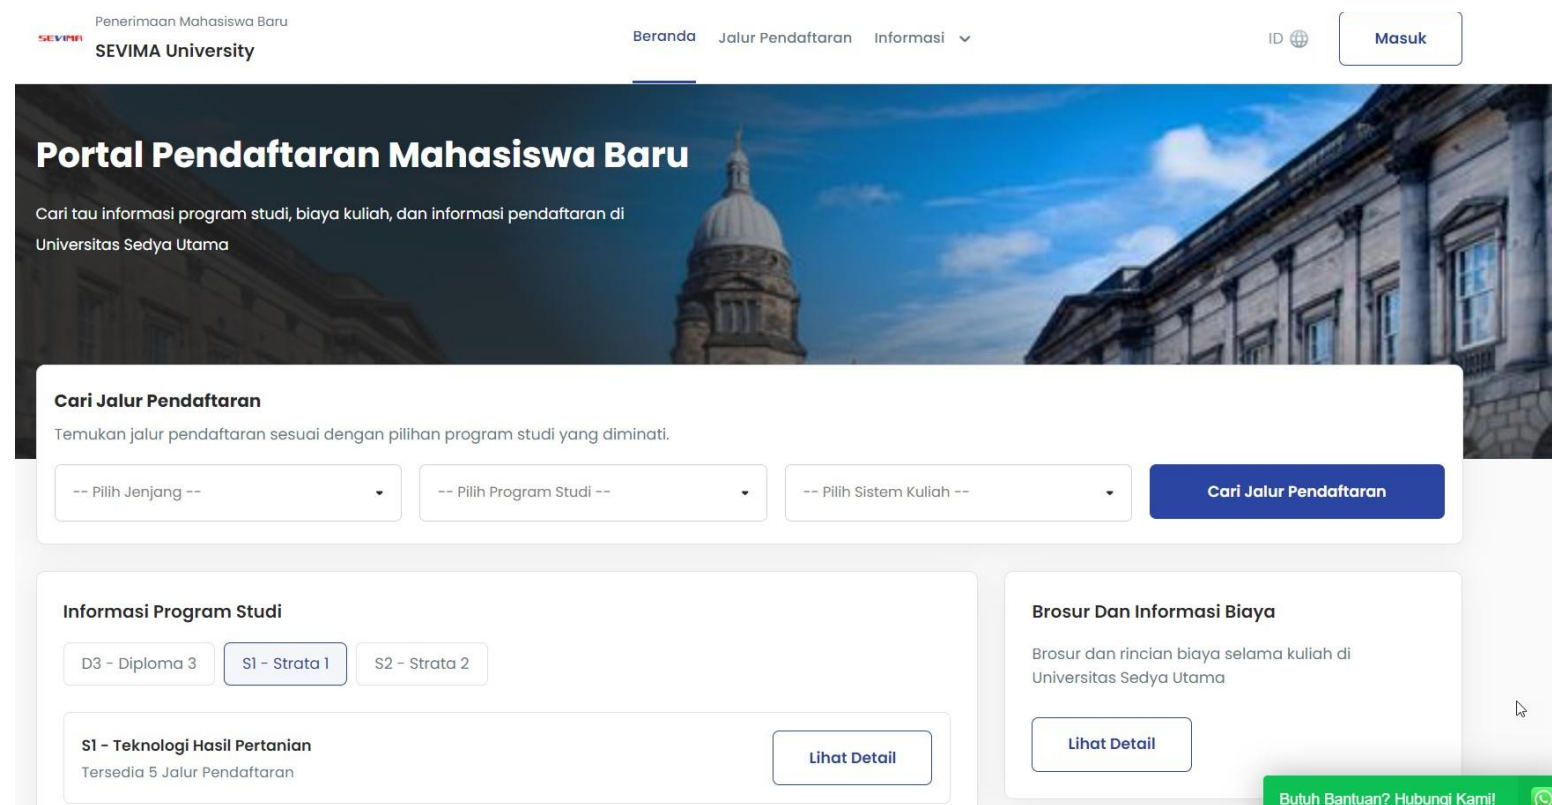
SEVIMA Penerimaan Mahasiswa Baru
SEVIMA University

Beranda Jalur Pendaftaran Informasi

ID

Masuk

Portal Pendaftaran Mahasiswa Baru

Cari tau informasi program studi, biaya kuliah, dan informasi pendaftaran di Universitas Sedya Utama

Cari Jalur Pendaftaran

Temukan jalur pendaftaran sesuai dengan pilihan program studi yang diminati.

-- Pilih Jenjang --

-- Pilih Program Studi --

-- Pilih Sistem Kuliah --

Cari Jalur Pendaftaran

Informasi Program Studi

D3 - Diploma 3

S1 - Strata 1

S2 - Strata 2

S1 - Teknologi Hasil Pertanian
Tersedia 5 Jalur Pendaftaran

Lihat Detail

Brosur Dan Informasi Biaya

Brosur dan rincian biaya selama kuliah di Universitas Sedya Utama

Lihat Detail

Butuh Bantuan? Hubungi Kami!